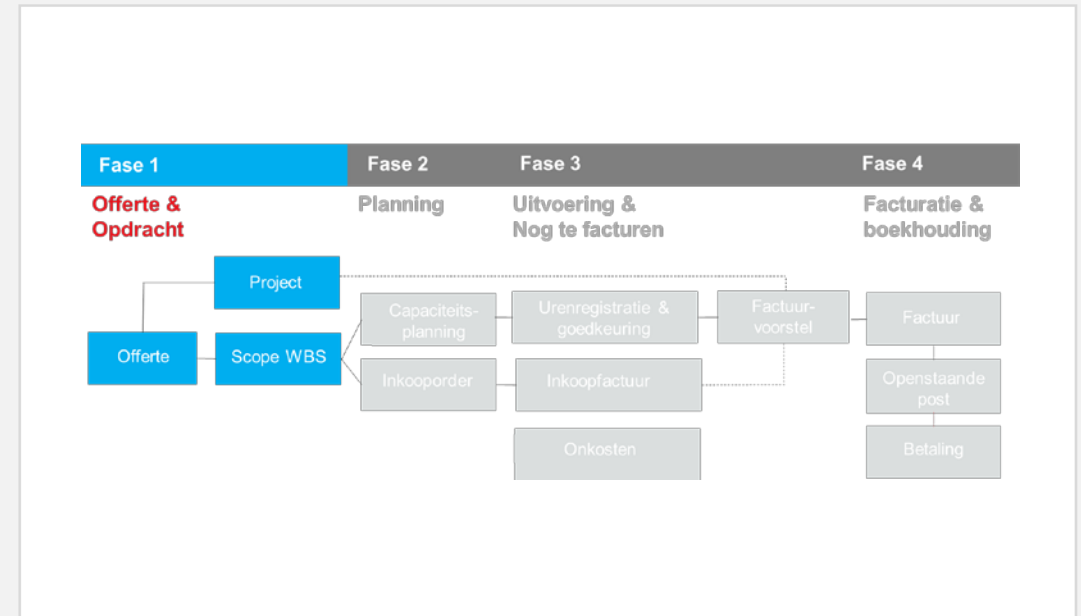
Fase 1

Offerte & Opdracht

Fase 2

Planning

Fase 3

Uitvoering & Nog te facturen

Fase 4

Facturatie & boekhouding

Project

Offerte

Scope WBS

Capaciteitsplanning

Inkooporder

Urenregistratie & goedkeuring

Inkoopfactuur

Onkosten

Factuurvoorstel

Factuur

Openstaande post

Betaling